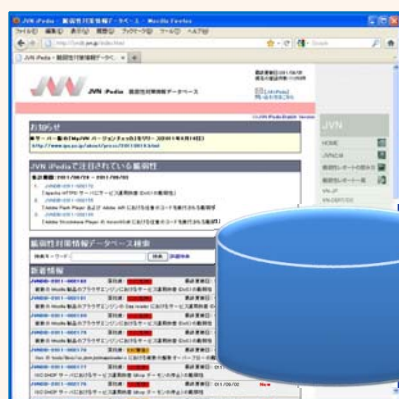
JVN iPedia - 脆弱性対策情報データベース - Mozilla Firefox
ファイル(F) 編集(E) 表示(V) 履歴(S) ブックマーク(B) ツール(T) ヘルプ(H)
http://jvndb.jvn.jp/index.html
JVN iPedia - 脆弱性対策情報データベース
JVN iPedia 脆弱性対策情報データベース
最終更新日:2011/06/08
English Version
お知らせ
■ツール(MyJVN バージョンチェッカ)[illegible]
http://www.ipa.go.jp/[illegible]
JVN iPediaで注目されている脆弱性
集計期間:2011/06/24 - 2011/06/30
1. JVNDB-2011-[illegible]
Apache HTTPD サーバにサービス運用妨害(DoS)の脆弱性
2. JVNDB-2011-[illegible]
Adobe Flash Player および Adobe AIR における任意のコードを実行される脆弱性
3. JVNDB-2011-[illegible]
Adobe Shockwave Player における任意のコードを実行される脆弱性
脆弱性対策情報データベース検索
検索キーワード: 検索 詳細検索
新着情報
JVNDB-2011-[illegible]
JVNDB-2011-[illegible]
JVNDB-2011-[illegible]
JVNDB-2011-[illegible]
JVNDB-2011-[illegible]
JVNDB-2011-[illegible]
JVNDB-2011-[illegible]
JVN
HOME
JVNとは
脆弱性レポートの読み方
脆弱性レポート一覧
VN_JP
VN_CERT/CC
New